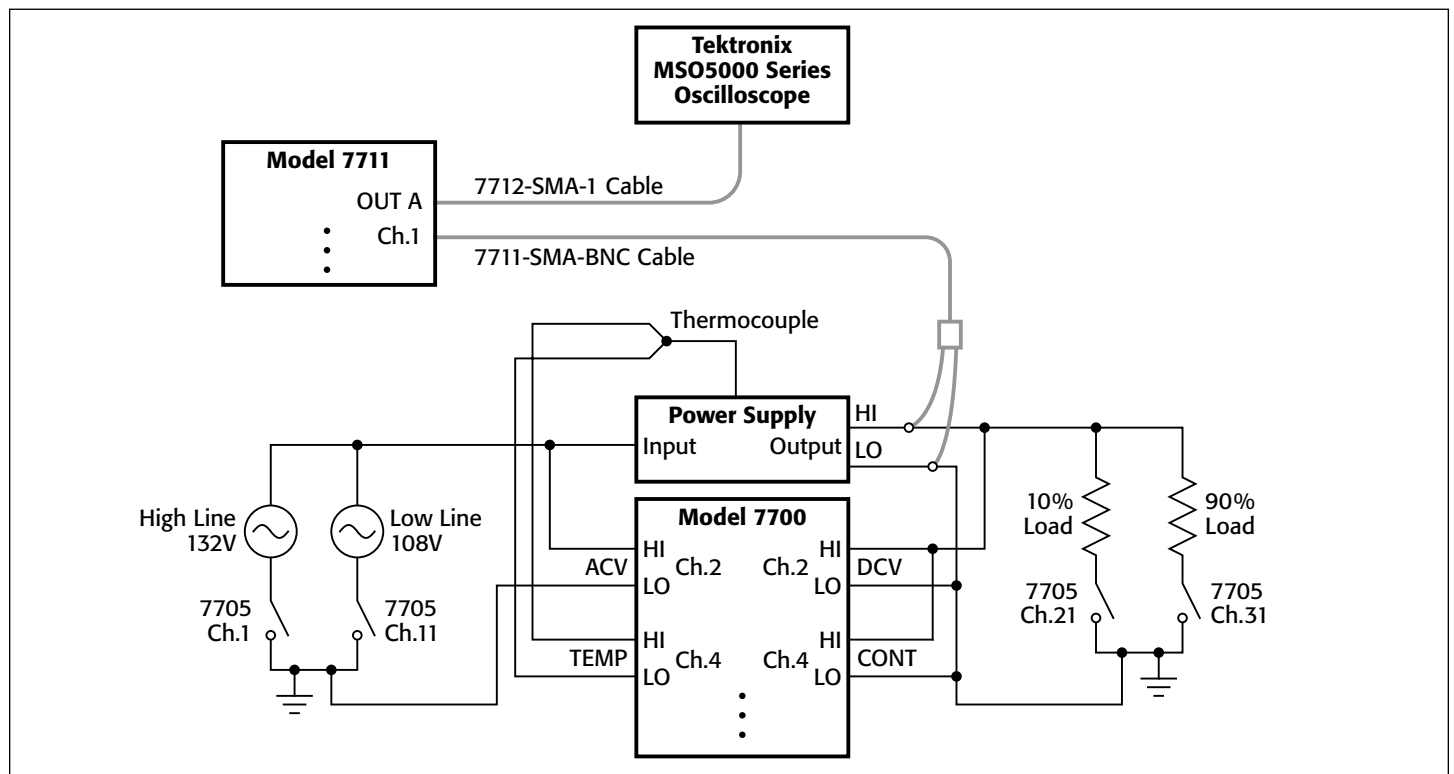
Tektronix MSO5000 Series Oscilloscope

Model 7711
OUT A
Ch.1

7712-SMA-1 Cable
7711-SMA-BNC Cable

Thermocouple

Power Supply
Input
Output
HI
LO

High Line 132V
Low Line 108V

7705 Ch.1
7705 Ch.11

Model 7700
ACV
HI
Ch.2
LO
TEMP
HI
Ch.4
LO
HI
Ch.2
LO
DCV
HI
Ch.4
LO
CONT

10% Load
90% Load

7705 Ch.21
7705 Ch.31